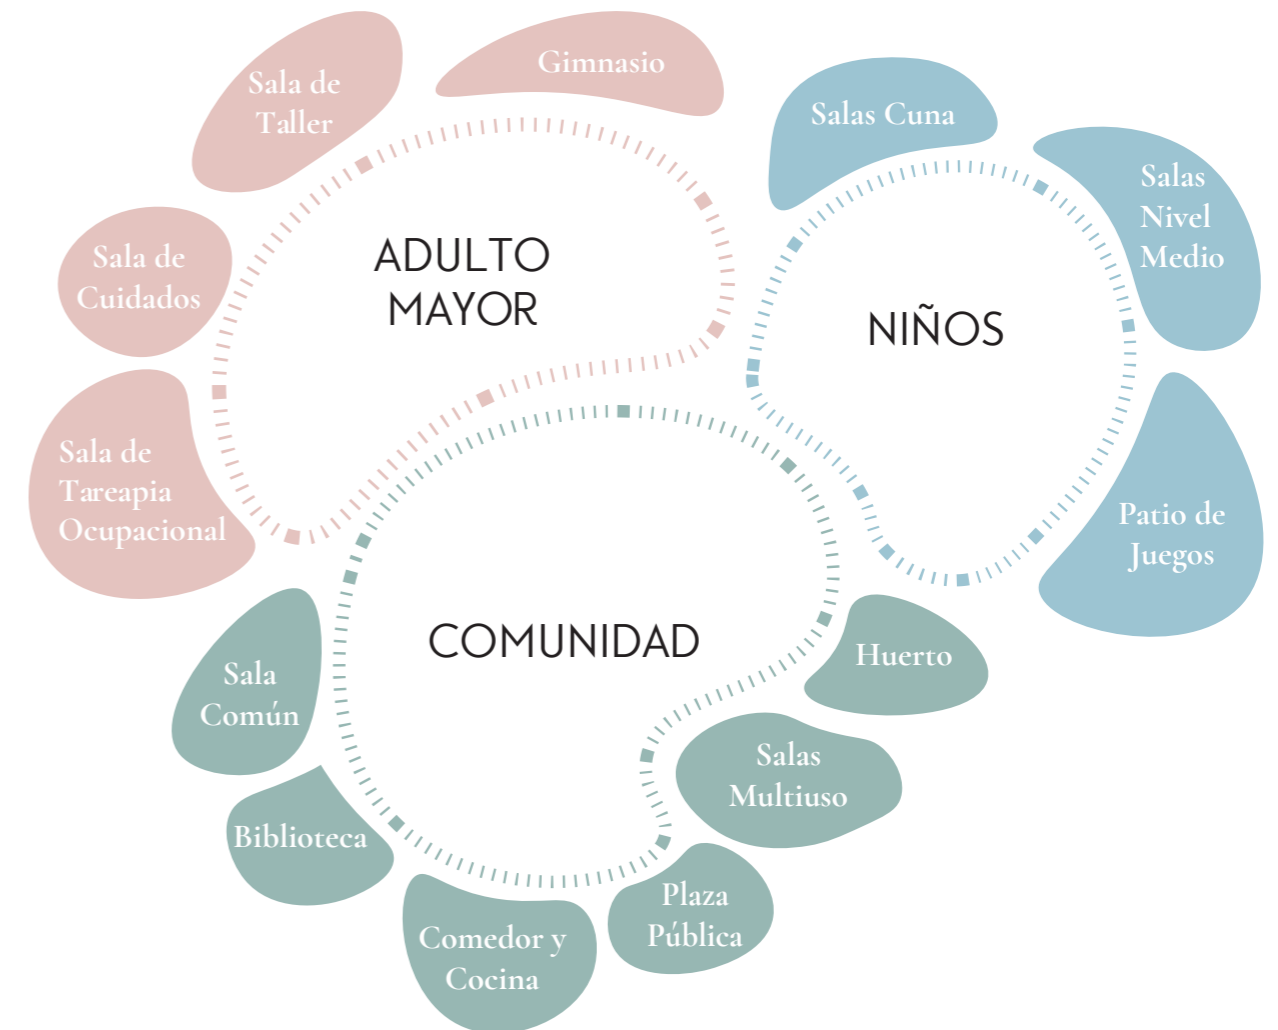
Sala de Taller

Gimnasio

Salas Cuna

Salas Nivel Medio

Sala de Cuidados

ADULTO MAYOR

NIÑOS

Sala de Tareapia Ocupacional

Patio de Juegos

COMUNIDAD

Huerto

Sala Común

Salas Multiuso

Biblioteca

Plaza Pública

Comedor y Cocina